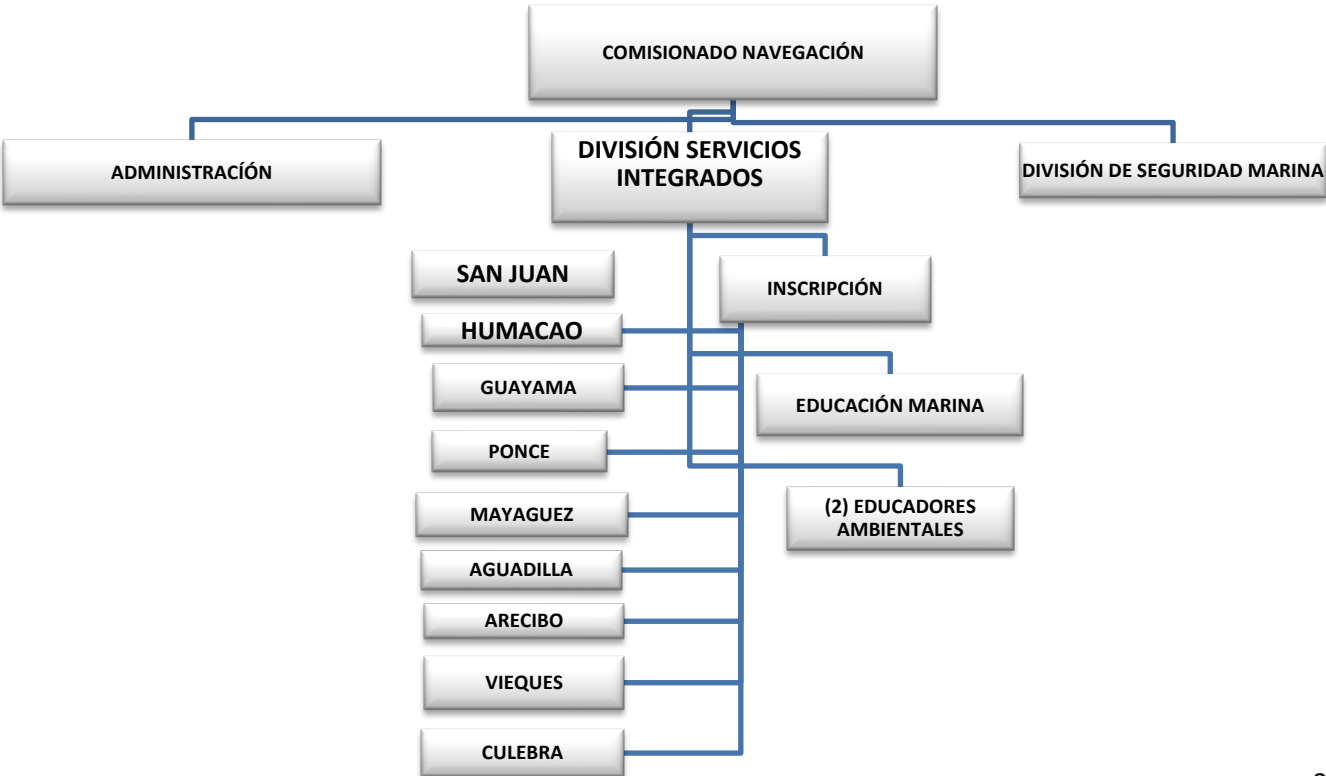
COMISIONADO NAVEGACIÓN

ADMINISTRACÍÓN

DIVISIÓN SERVICIOS INTEGRADOS

DIVISIÓN DE SEGURIDAD MARINA

SAN JUAN

INSCRIPCIÓN

HUMACAO

GUAYAMA

EDUCACIÓN MARINA

PONCE

MAYAGUEZ

(2) EDUCADORES AMBIENTALES

AGUADILLA

ARECIBO

VIEQUES

CULEBRA